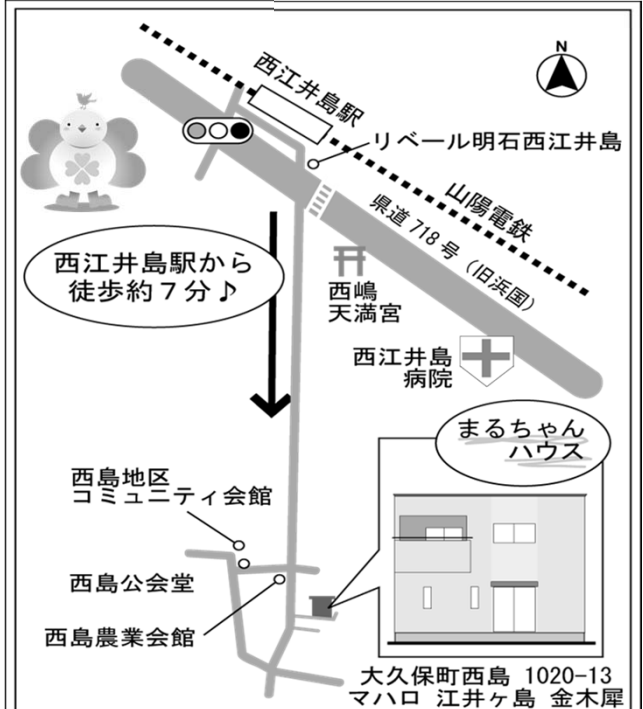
N

西江井島駅

リベール明石西江井島

山陽電鉄

県道 718 号 （旧浜国）

西江井島駅から
徒歩約７分♪

西嶋
天満宮

西江井島
病院

まるちゃん
ハウス

西島地区
コミュニティ会館

西島公会堂

西島農業会館

大久保町西島 1020-13
マハロ 江井ヶ島 金木犀